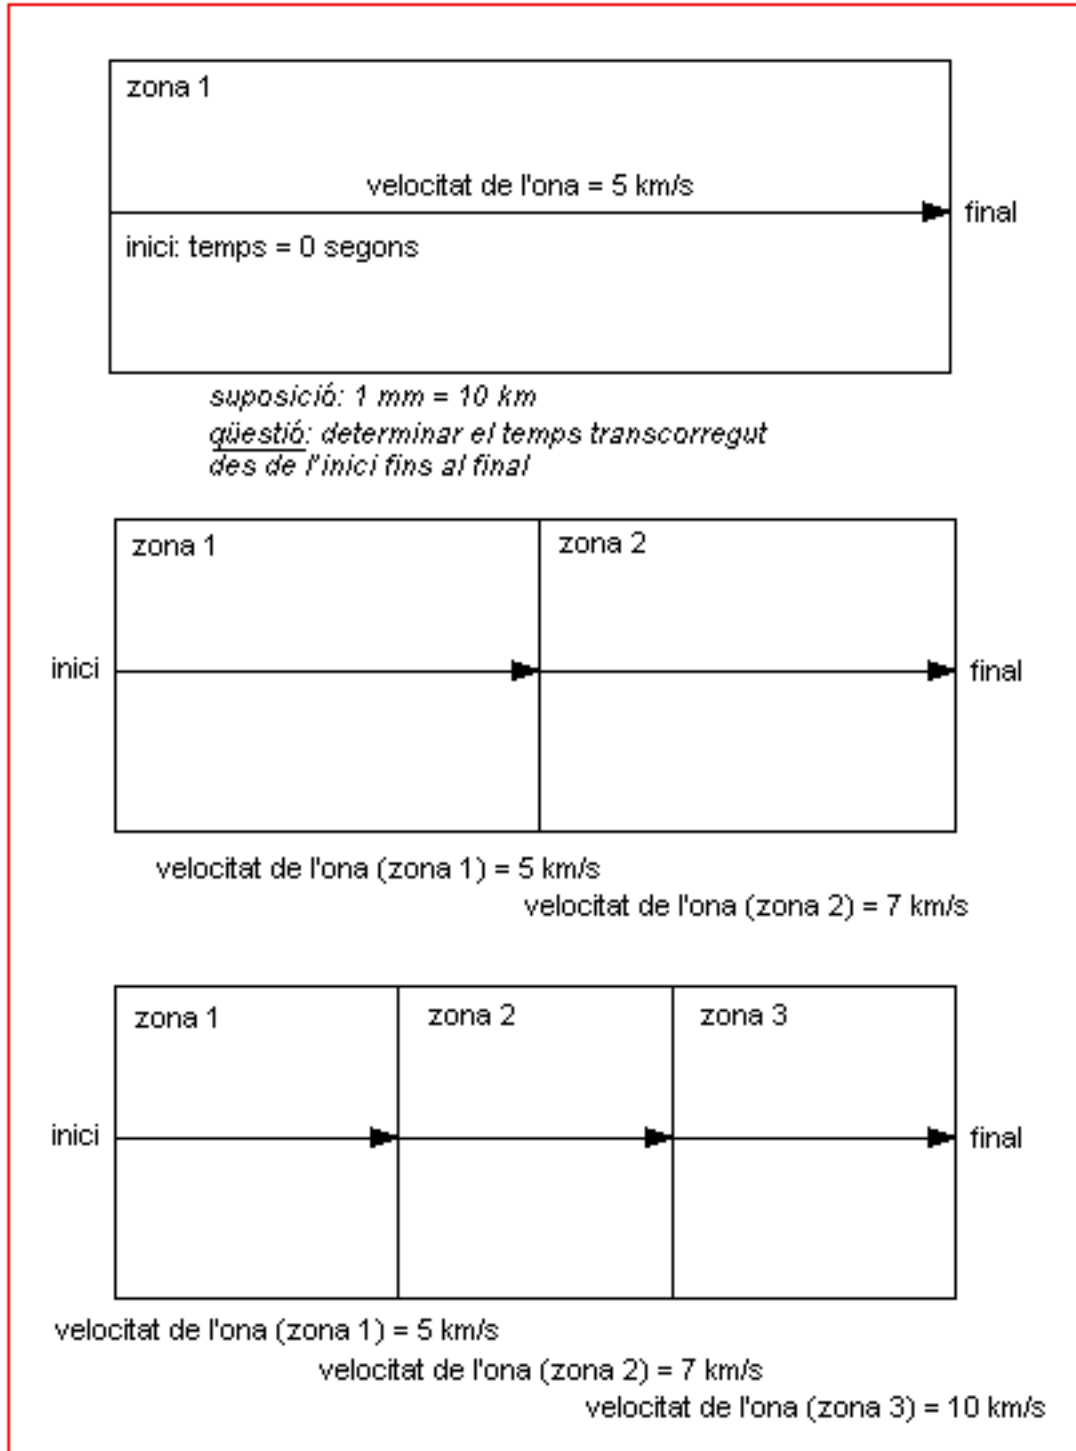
zona 1

velocitat de l'ona = 5 km/s

final

inici: temps = 0 segons

suposició: 1 mm = 10 km
qüestió: determinar el temps transcorregut des de l'inici fins al final

zona 1

zona 2

inici

final

velocitat de l'ona (zona 1) = 5 km/s
velocitat de l'ona (zona 2) = 7 km/s

zona 1

zona 2

zona 3

inici

final

velocitat de l'ona (zona 1) = 5 km/s
velocitat de l'ona (zona 2) = 7 km/s
velocitat de l'ona (zona 3) = 10 km/s